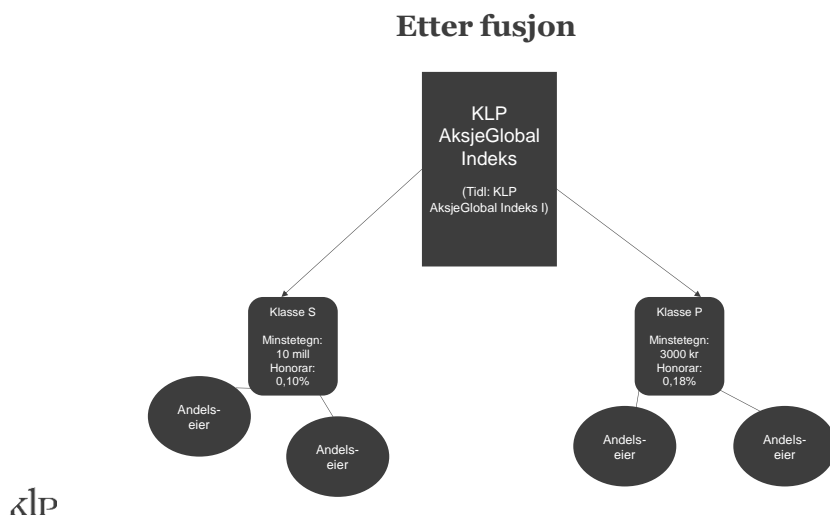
Etter fusjon

KLP AksjeGlobal Indeks

(Tidl: KLP AksjeGlobal Indeks I)

Klasse S

Minstetegn: 10 mill
Honorar: 0,10%

Andelseier

Andelseier

Klasse P

Minstetegn: 3000 kr
Honorar: 0,18%

Andelseier

Andelseier

KLP